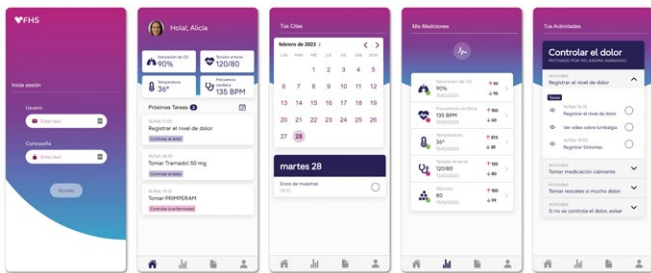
FHS

Inicia sesión

Usuario

Enter text

Contraseña

Enter text

Acceso

Hola!, Alicia

Saturación de O2
90%

Tensión arterial
120/80

Temperatura
36º

Frecuencia cardiaca
135 BPM

Próximas Tareas 3

fecha 17:00
Registrar el nivel de dolor
Controlar el dolor

fecha 14:19
Tomar Tramadol 50 mg
Controlar el dolor

fecha 14:19
Tomar PRIMPERAM
Controlar la enfermedad

Tus Citas

febrero de 2023

| LUN | MAR | MIÉ | JUE | VIE | SÁB | DOM |
|---|---|---|---|---|---|---|
| | | 1 | 2 | 3 | 4 | 5 |
| 6 | 7 | 8 | 9 | 10 | 11 | 12 |
| 13 | 14 | 15 | 16 | 17 | 18 | 19 |
| 20 | 21 | 22 | 23 | 24 | 25 | 26 |
| 27 | 28 | | | | | |

martes 28

Envío de muestras
10:15

Mis Mediciones

Saturación de O2
90%
10/02/2023
↑99
↓90

Frecuencia cardiaca
135 BPM
10/02/2023
↑160
↓100

Temperatura
36º
10/02/2023
↑37.5
↓36

Tensión arterial
120/80
10/02/2023
↑135
↓85

Glucosa
80
10/02/2023
↑160
↓80

Tus Actividades

Controlar el dolor
MOTIVADO POR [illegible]

Actividad
Registrar el nivel de dolor

Tareas

fecha 17:00
Registrar el nivel de dolor

Ver vídeo sobre lumbalgia

fecha 14:19
Registrar Síntomas

Actividad
Tomar medicación calmante

Actividad
Tomar rescates si mucho dolor

Actividad
Si no se controla el dolor, avisar